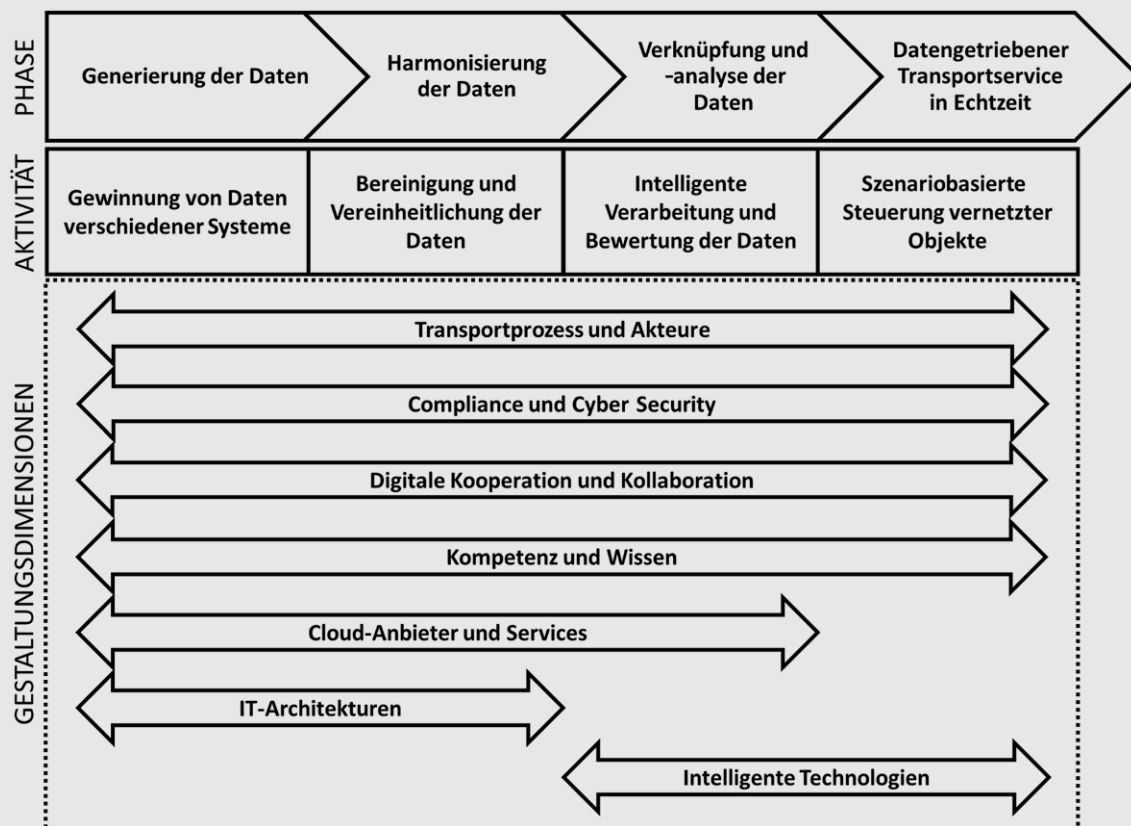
PHASE

Generierung der Daten

Harmonisierung der Daten

Verknüpfung und -analyse der Daten

Datengetriebener Transportservice in Echtzeit

AKTIVITÄT

Gewinnung von Daten verschiedener Systeme

Bereinigung und Vereinheitlichung der Daten

Intelligente Verarbeitung und Bewertung der Daten

Szenariobasierte Steuerung vernetzter Objekte

GESTALTUNGSDIMENSIONEN

Transportprozess und Akteure

Compliance und Cyber Security

Digitale Kooperation und Kollaboration

Kompetenz und Wissen

Cloud-Anbieter und Services

IT-Architekturen

Intelligente Technologien